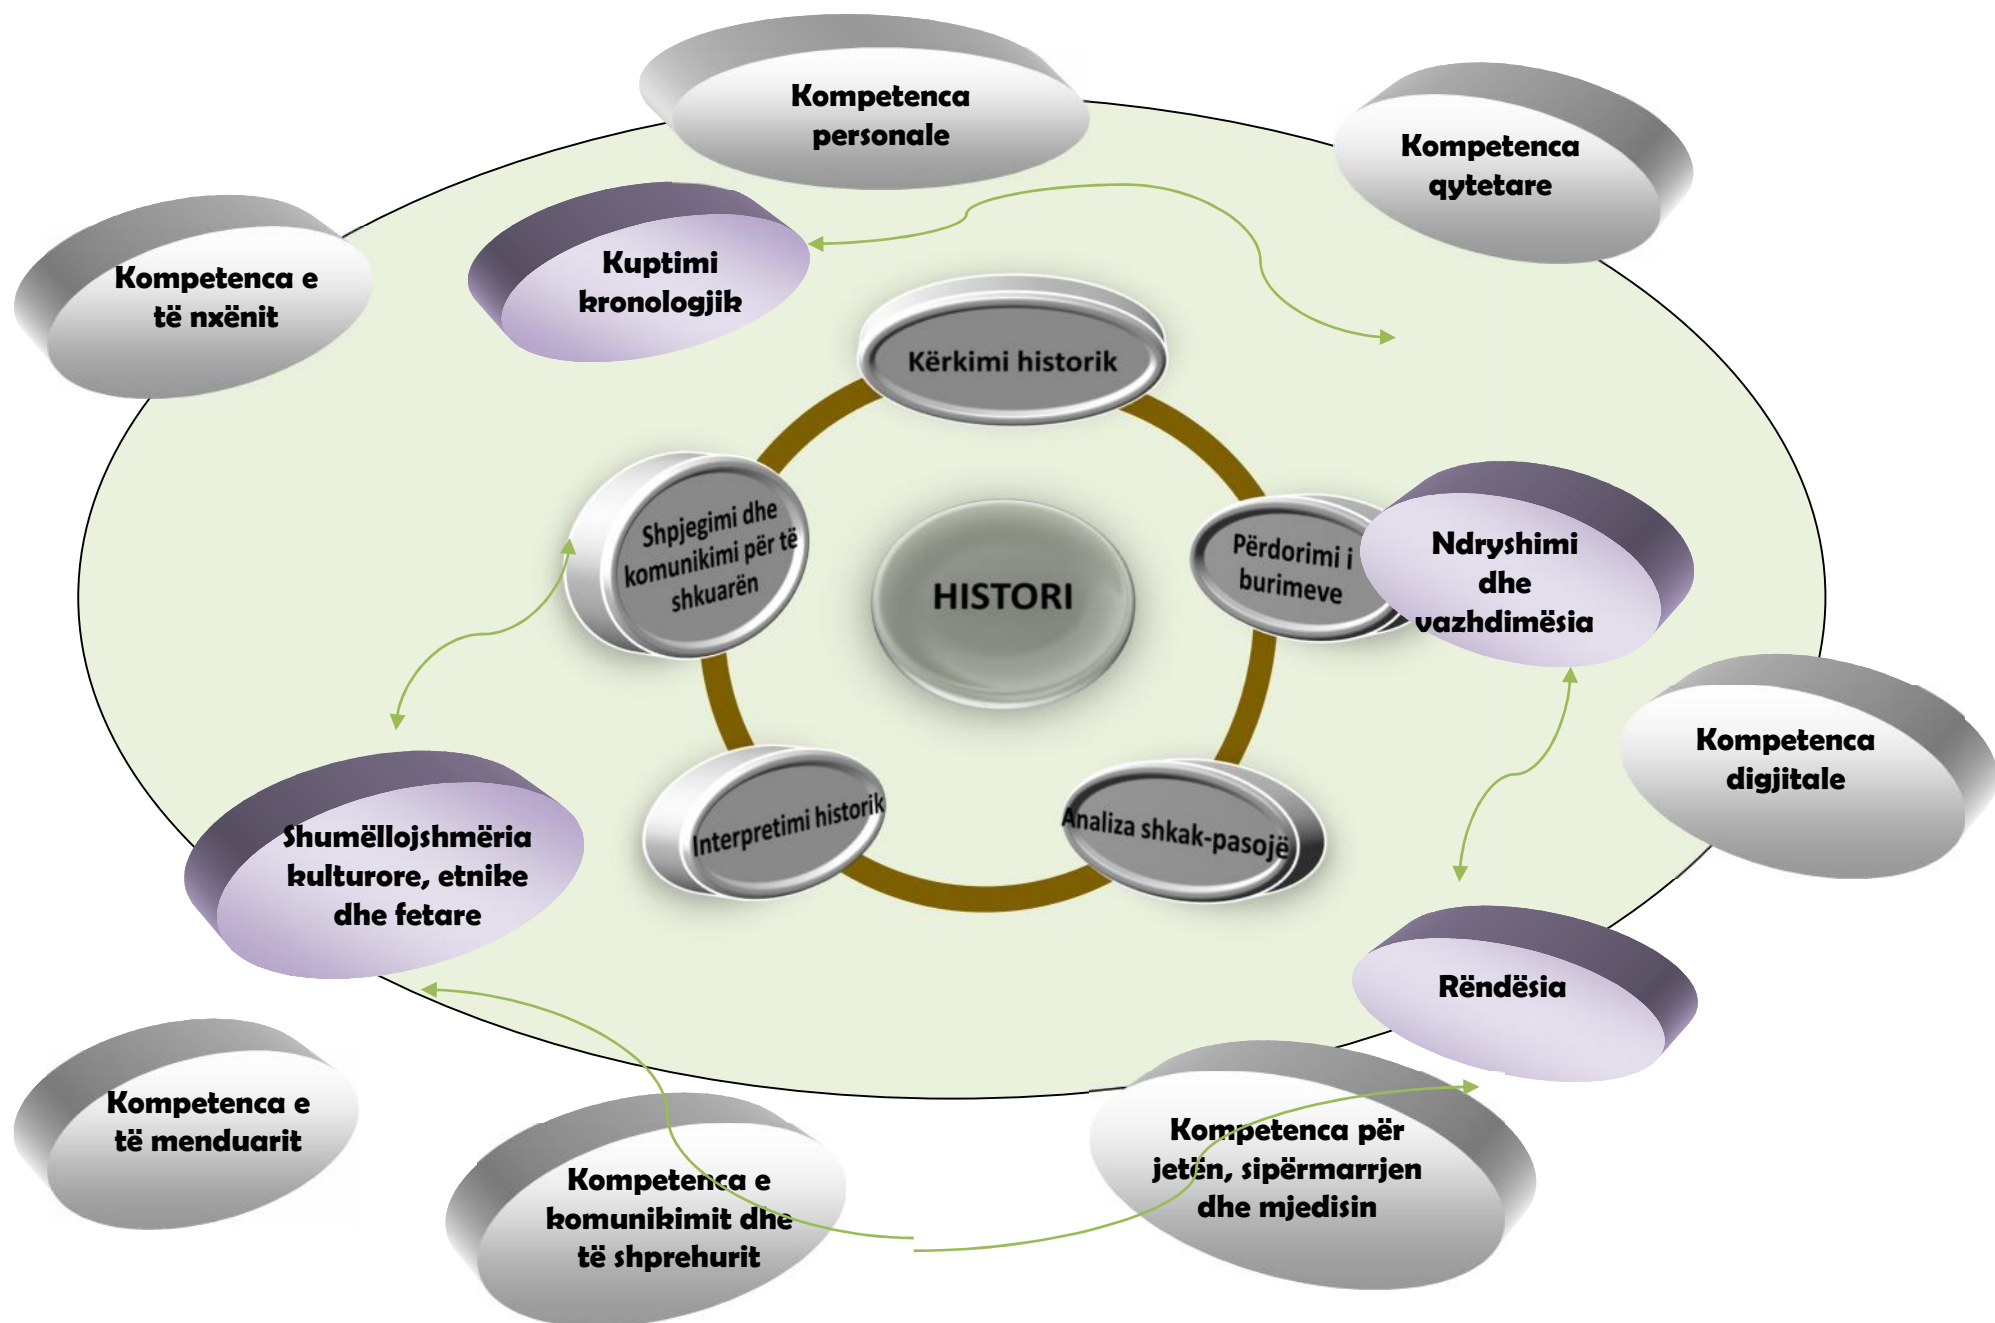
Kompetenca personale

Kompetenca qytetare

Kompetenca e të nxënit

Kuptimi kronologjik

Kërkimi historik

Shpjegimi dhe komunikimi për të shkuarën

HISTORI

Përdorimi i burimeve

Ndryshimi dhe vazhdimësia

Kompetenca digjitale

Interpretimi historik

Analiza shkak-pasojë

Shumëllojshmëria kulturore, etnike dhe fetare

Rëndësia

Kompetenca e të menduarit

Kompetenca e komunikimit dhe të shprehurit

Kompetenca për jetën, sipërmarrjen dhe mjedisin